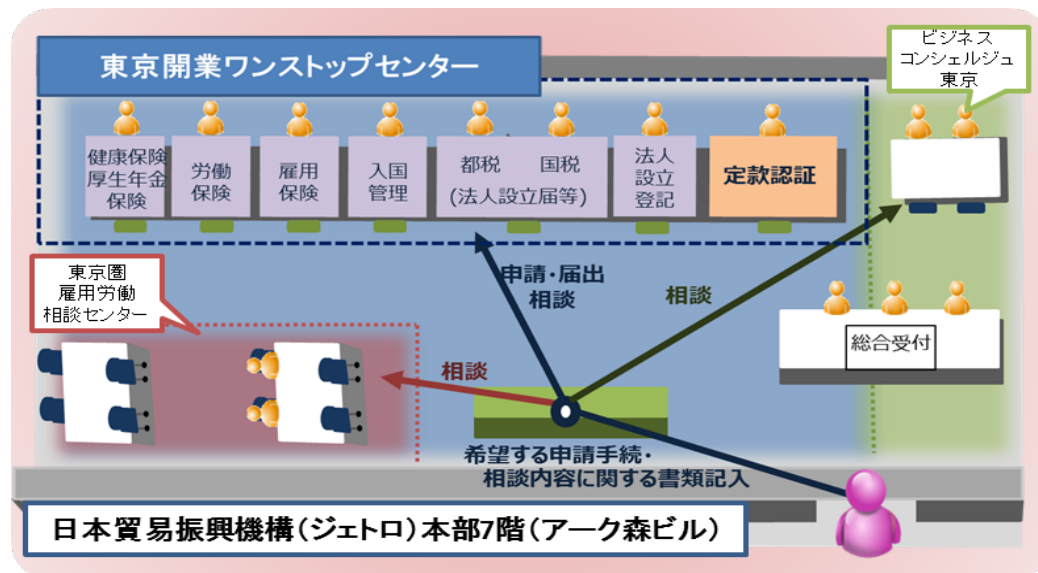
東京開業ワンストップセンター

健康保険
厚生年金
保険

労働
保険

雇用
保険

入国
管理

都税　国税
（法人設立届等）

法人
設立
登記

定款認証

ビジネス
コンシェルジュ
東京

東京圏
雇用労働
相談センター

申請・届出
相談

相談

相談

総合受付

希望する申請手続・
相談内容に関する書類記入

日本貿易振興機構（ジェトロ）本部7階（アーク森ビル）